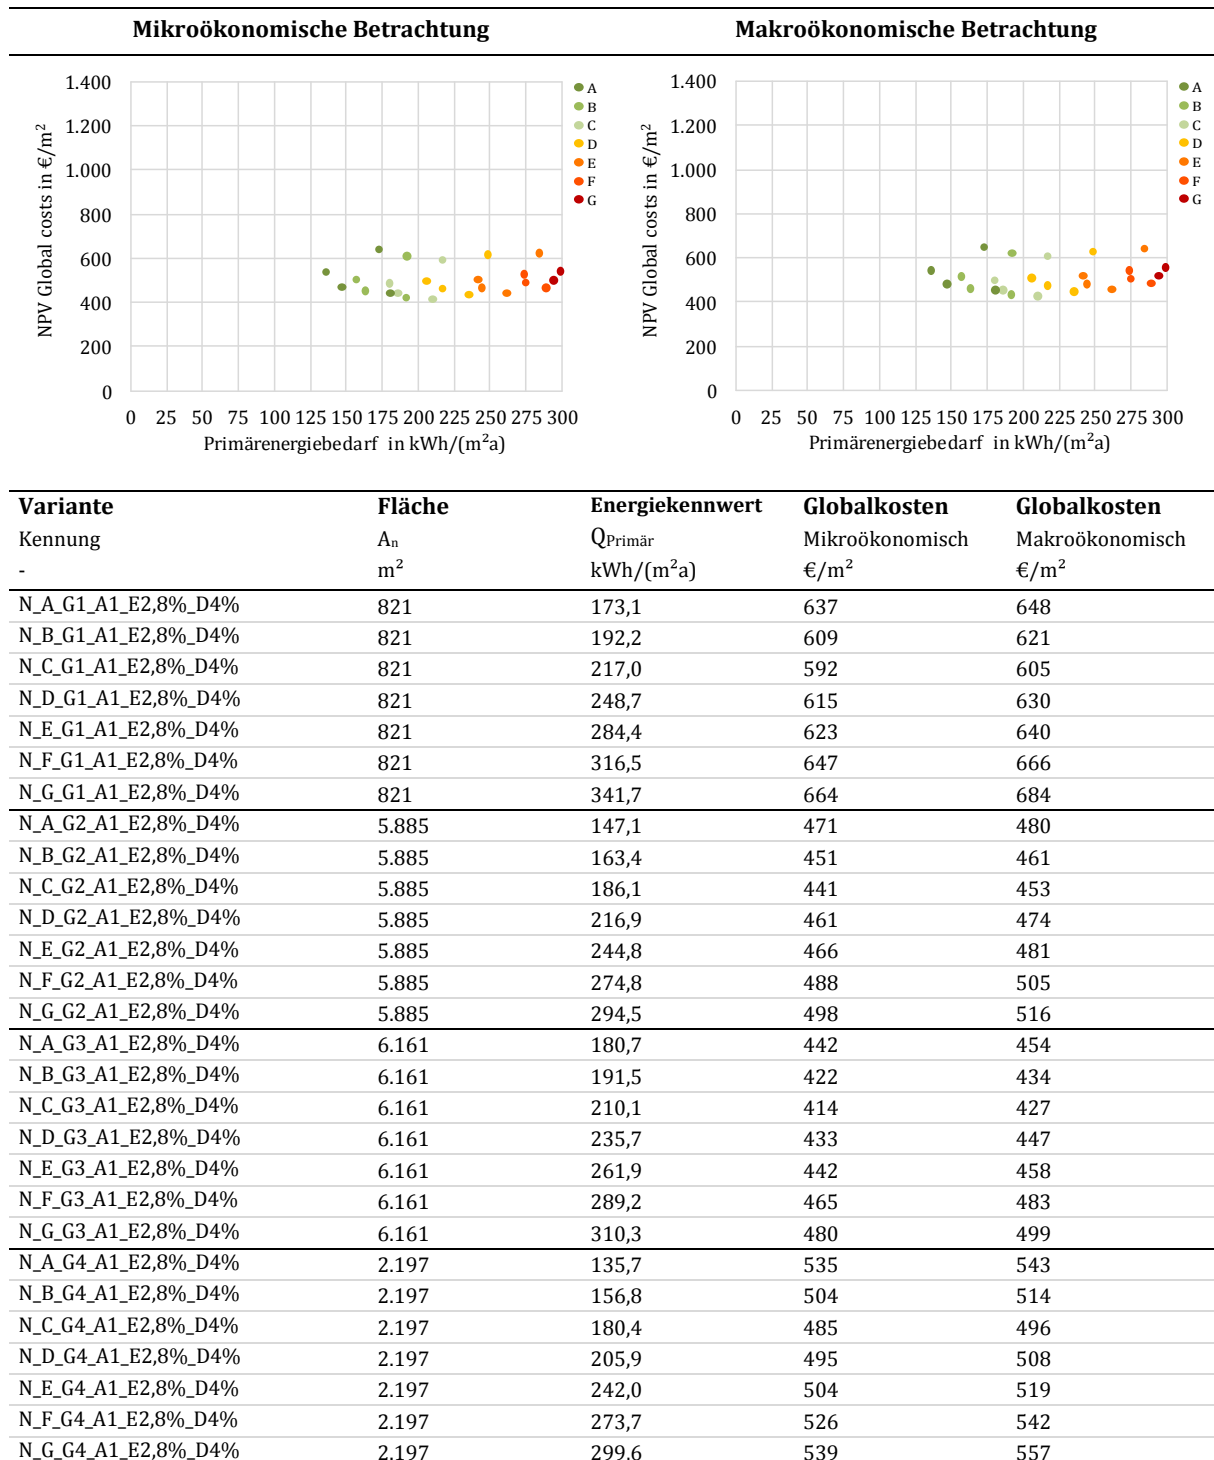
Mikroökonomische Betrachtung

Makroökonomische Betrachtung

1.400
1.200
1.000
800
600
400
200
0
NPV Global costs in €/m$^2$
0 25 50 75 100 125 150 175 200 225 250 275 300
Primärenergiebedarf in kWh/(m$^2$a)
A
B
C
D
E
F
G

1.400
1.200
1.000
800
600
400
200
0
NPV Global costs in €/m$^2$
0 25 50 75 100 125 150 175 200 225 250 275 300
Primärenergiebedarf in kWh/(m$^2$a)
A
B
C
D
E
F
G

| Variante<br>Kennung<br>- | Fläche<br>$A_n$<br>m$^2$ | Energiekennwert<br>$Q_{Primär}$<br>kWh/(m$^2$a) | Globalkosten<br>Mikroökonomisch<br>€/m$^2$ | Globalkosten<br>Makroökonomisch<br>€/m$^2$ |
|---|---|---|---|---|
| N_A_G1_A1_E2,8%_D4% | 821 | 173,1 | 637 | 648 |
| N_B_G1_A1_E2,8%_D4% | 821 | 192,2 | 609 | 621 |
| N_C_G1_A1_E2,8%_D4% | 821 | 217,0 | 592 | 605 |
| N_D_G1_A1_E2,8%_D4% | 821 | 248,7 | 615 | 630 |
| N_E_G1_A1_E2,8%_D4% | 821 | 284,4 | 623 | 640 |
| N_F_G1_A1_E2,8%_D4% | 821 | 316,5 | 647 | 666 |
| N_G_G1_A1_E2,8%_D4% | 821 | 341,7 | 664 | 684 |
| N_A_G2_A1_E2,8%_D4% | 5.885 | 147,1 | 471 | 480 |
| N_B_G2_A1_E2,8%_D4% | 5.885 | 163,4 | 451 | 461 |
| N_C_G2_A1_E2,8%_D4% | 5.885 | 186,1 | 441 | 453 |
| N_D_G2_A1_E2,8%_D4% | 5.885 | 216,9 | 461 | 474 |
| N_E_G2_A1_E2,8%_D4% | 5.885 | 244,8 | 466 | 481 |
| N_F_G2_A1_E2,8%_D4% | 5.885 | 274,8 | 488 | 505 |
| N_G_G2_A1_E2,8%_D4% | 5.885 | 294,5 | 498 | 516 |
| N_A_G3_A1_E2,8%_D4% | 6.161 | 180,7 | 442 | 454 |
| N_B_G3_A1_E2,8%_D4% | 6.161 | 191,5 | 422 | 434 |
| N_C_G3_A1_E2,8%_D4% | 6.161 | 210,1 | 414 | 427 |
| N_D_G3_A1_E2,8%_D4% | 6.161 | 235,7 | 433 | 447 |
| N_E_G3_A1_E2,8%_D4% | 6.161 | 261,9 | 442 | 458 |
| N_F_G3_A1_E2,8%_D4% | 6.161 | 289,2 | 465 | 483 |
| N_G_G3_A1_E2,8%_D4% | 6.161 | 310,3 | 480 | 499 |
| N_A_G4_A1_E2,8%_D4% | 2.197 | 135,7 | 535 | 543 |
| N_B_G4_A1_E2,8%_D4% | 2.197 | 156,8 | 504 | 514 |
| N_C_G4_A1_E2,8%_D4% | 2.197 | 180,4 | 485 | 496 |
| N_D_G4_A1_E2,8%_D4% | 2.197 | 205,9 | 495 | 508 |
| N_E_G4_A1_E2,8%_D4% | 2.197 | 242,0 | 504 | 519 |
| N_F_G4_A1_E2,8%_D4% | 2.197 | 273,7 | 526 | 542 |
| N_G_G4_A1_E2,8%_D4% | 2.197 | 299,6 | 539 | 557 |